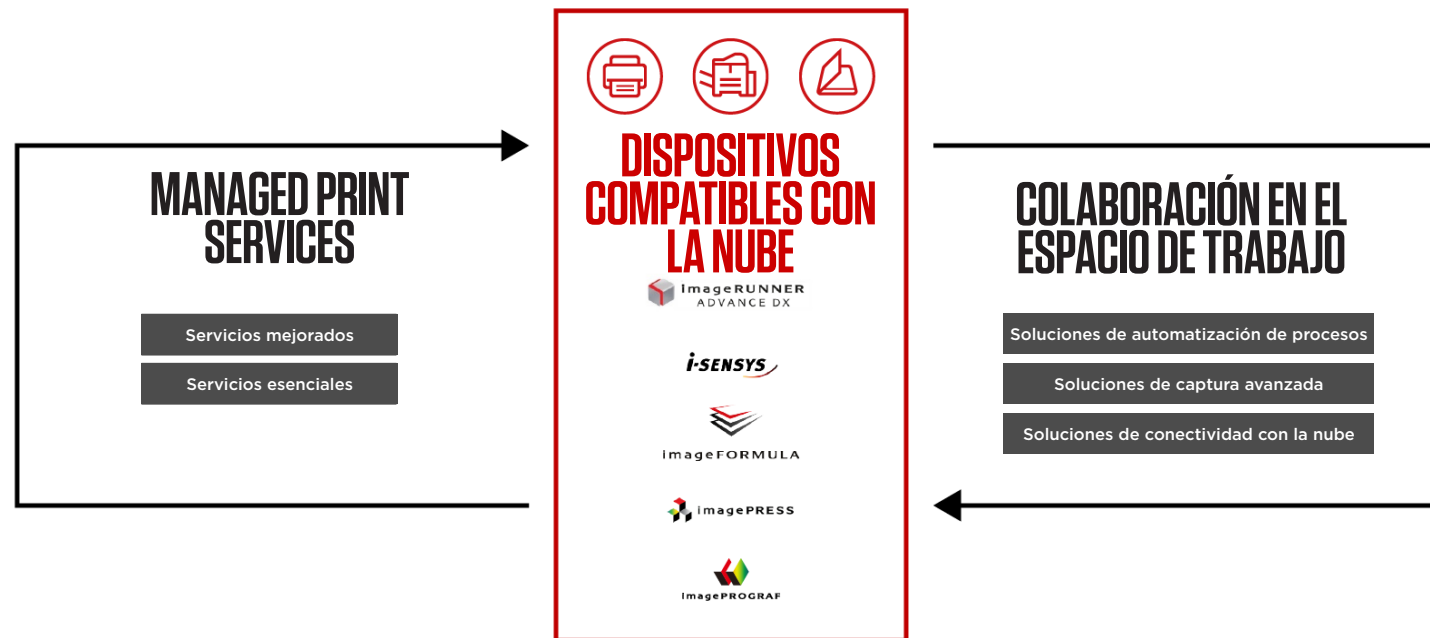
MANAGED PRINT SERVICES

Servicios mejorados

Servicios esenciales

DISPOSITIVOS COMPATIBLES CON LA NUBE

imageRUNNER ADVANCE DX

i-SENSYS

imageFORMULA

imagePRESS

imagePROGRAF

COLABORACIÓN EN EL ESPACIO DE TRABAJO

Soluciones de automatización de procesos

Soluciones de captura avanzada

Soluciones de conectividad con la nube